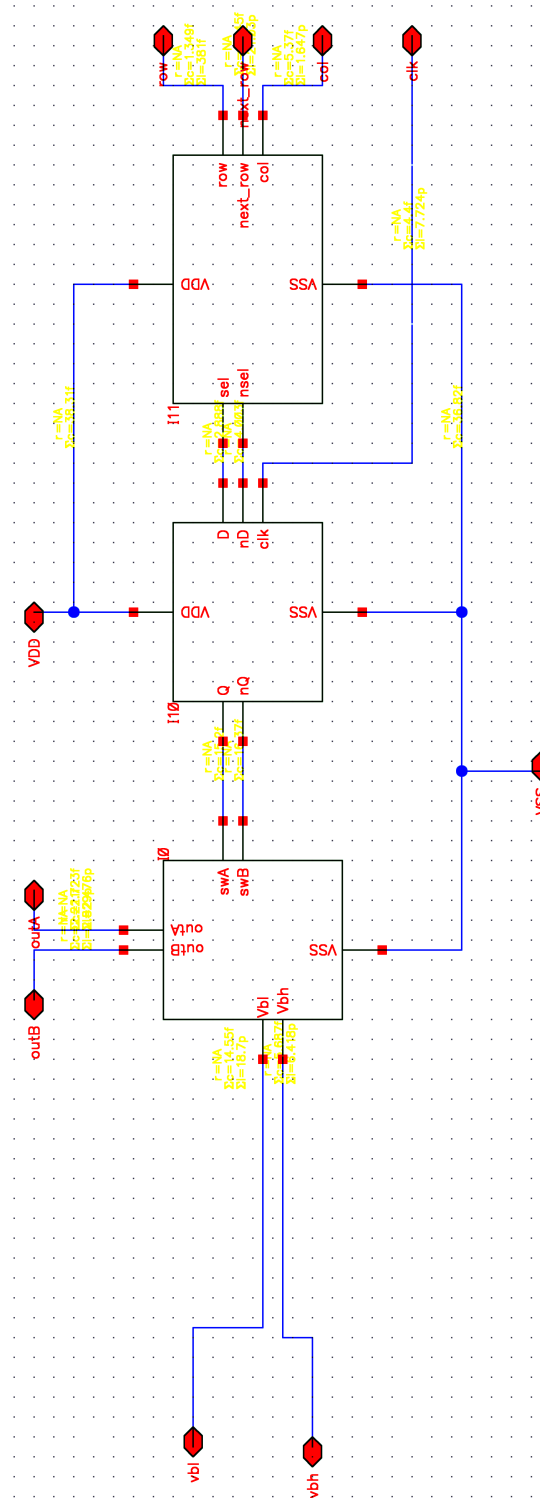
row
r=NA
Σc=1.349f
Σ=381f

next_row
r=NA
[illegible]

col
r=NA
Σc=5.37f
Σ=1.647p

clk

row
next_row
col

VDD
SSA

r=NA
Σ=4.4f
Σ=7.724p

I11
sel
nsel

r=NA
Σ=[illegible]

D
nD
clk

r=NA
Σ=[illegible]

r=NA
Σ=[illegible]

VDD
VSS

VDD

I10
Q
nQ

r=NA
Σ=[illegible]

I0
swA
swB

outA
r=NA
Σ=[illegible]
Σ=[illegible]

outA
outB

VSS

VSS

outB

Vbl
Vbh

r=NA
Σc=14.55f
Σ=18.7p

r=NA
Σ=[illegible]

vbl

vbh